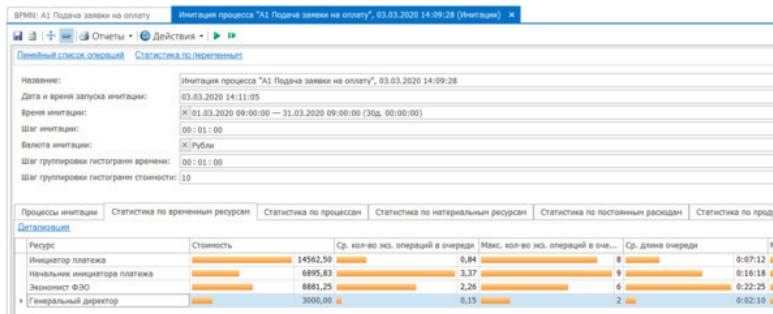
BPMN: A1 Подача заявки на оплату | Имитация процесса "A1 Подача заявки на оплату", 03.03.2020 14:09:28 (Имитация) ×

Отчеты • Действия •

Линейный список операций Статистика по переменным

Название: Имитация процесса "A1 Подача заявки на оплату", 03.03.2020 14:09:28
Дата и время запуска имитации: 03.03.2020 14:11:05
Время имитации: 01.03.2020 09:00:00 — 31.03.2020 09:00:00 (30д. 00:00:00)
Шаг имитации: 00 : 01 : 00
Валюта имитации: Рубли
Шаг группировки гистограмм времени: 00 : 01 : 00
Шаг группировки гистограмм стоимости: 10

Процессы имитации | Статистика по временным ресурсам | Статистика по процессам | Статистика по материальным ресурсам | Статистика по постоянным расходам | Статистика по прод

Детализация

| Ресурс | Стоимость | Ср. кол-во экз. операций в очереди | Макс. кол-во экз. операций в оче... | Ср. длина очереди |
|---|---|---|---|---|
| Инициатор платежа | 14562,50 | 0,84 | 8 | 0:07:12 |
| Начальник инициатора платежа | 6895,83 | 3,37 | 9 | 0:16:18 |
| Экономист ФЭО | 8881,25 | 2,26 | 6 | 0:22:25 |
| Генеральный директор | 3000,00 | 0,15 | 2 | 0:02:10 |